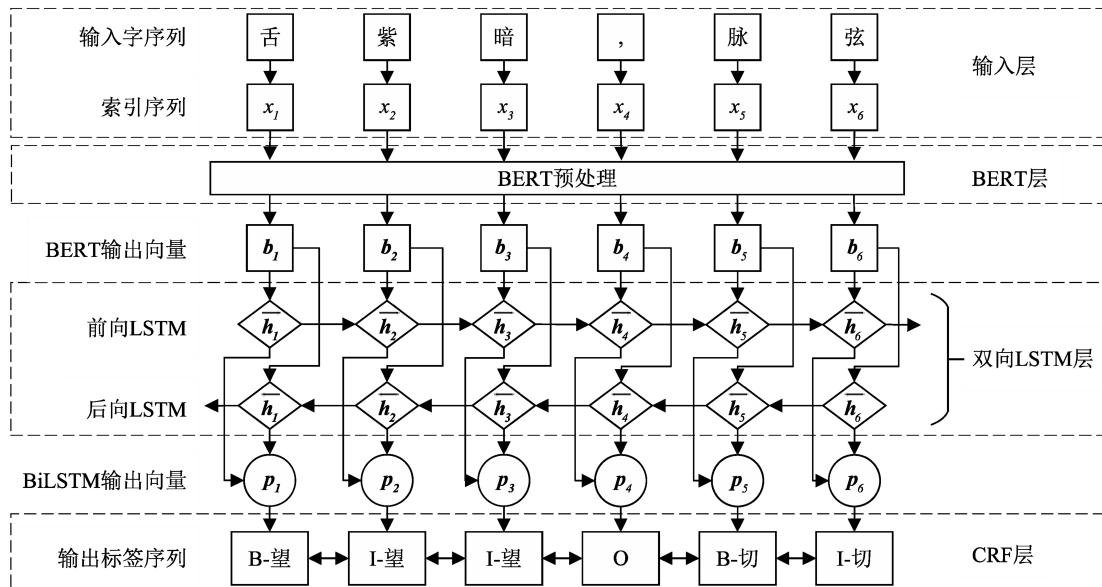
输入字序列 舌 紫 暗 , 脉 弦 输入层

索引序列 $x_1$ $x_2$ $x_3$ $x_4$ $x_5$ $x_6$

BERT预处理 BERT层

BERT输出向量 $b_1$ $b_2$ $b_3$ $b_4$ $b_5$ $b_6$

前向LSTM $\overline{h_1}$ $\overline{h_2}$ $\overline{h_3}$ $\overline{h_4}$ $\overline{h_5}$ $\overline{h_6}$

双向LSTM层

后向LSTM $\overline{h_1}$ $\overline{h_2}$ $\overline{h_3}$ $\overline{h_4}$ $\overline{h_5}$ $\overline{h_6}$

BiLSTM输出向量 $p_1$ $p_2$ $p_3$ $p_4$ $p_5$ $p_6$

输出标签序列 B-望 I-望 I-望 O B-切 I-切 CRF层